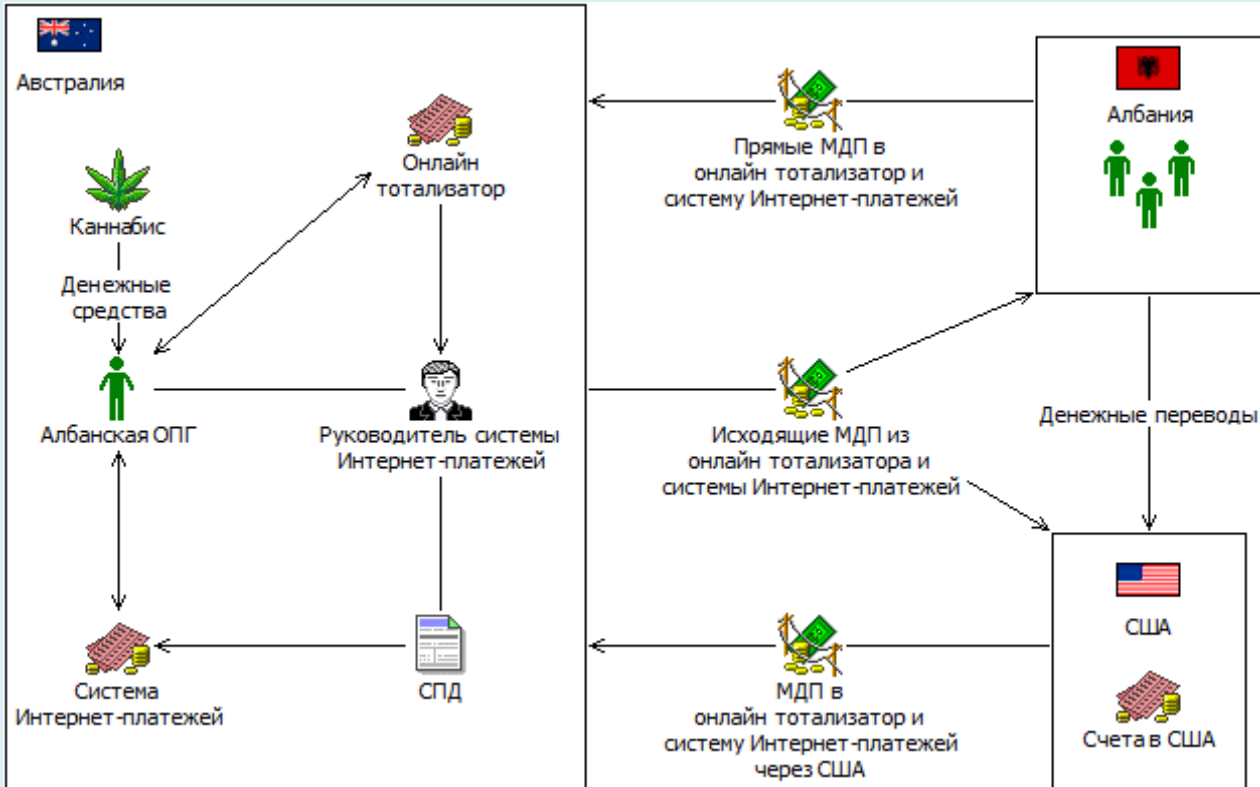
Австралия

Каннабис

Денежные средства

Албанская ОПГ

Онлайн тотализатор

Руководитель системы Интернет-платежей

СПД

Система Интернет-платежей

Прямые МДП в онлайн тотализатор и систему Интернет-платежей

Исходящие МДП из онлайн тотализатора и системы Интернет-платежей

МДП в онлайн тотализатор и систему Интернет-платежей через США

Албания

Денежные переводы

США

Счета в США